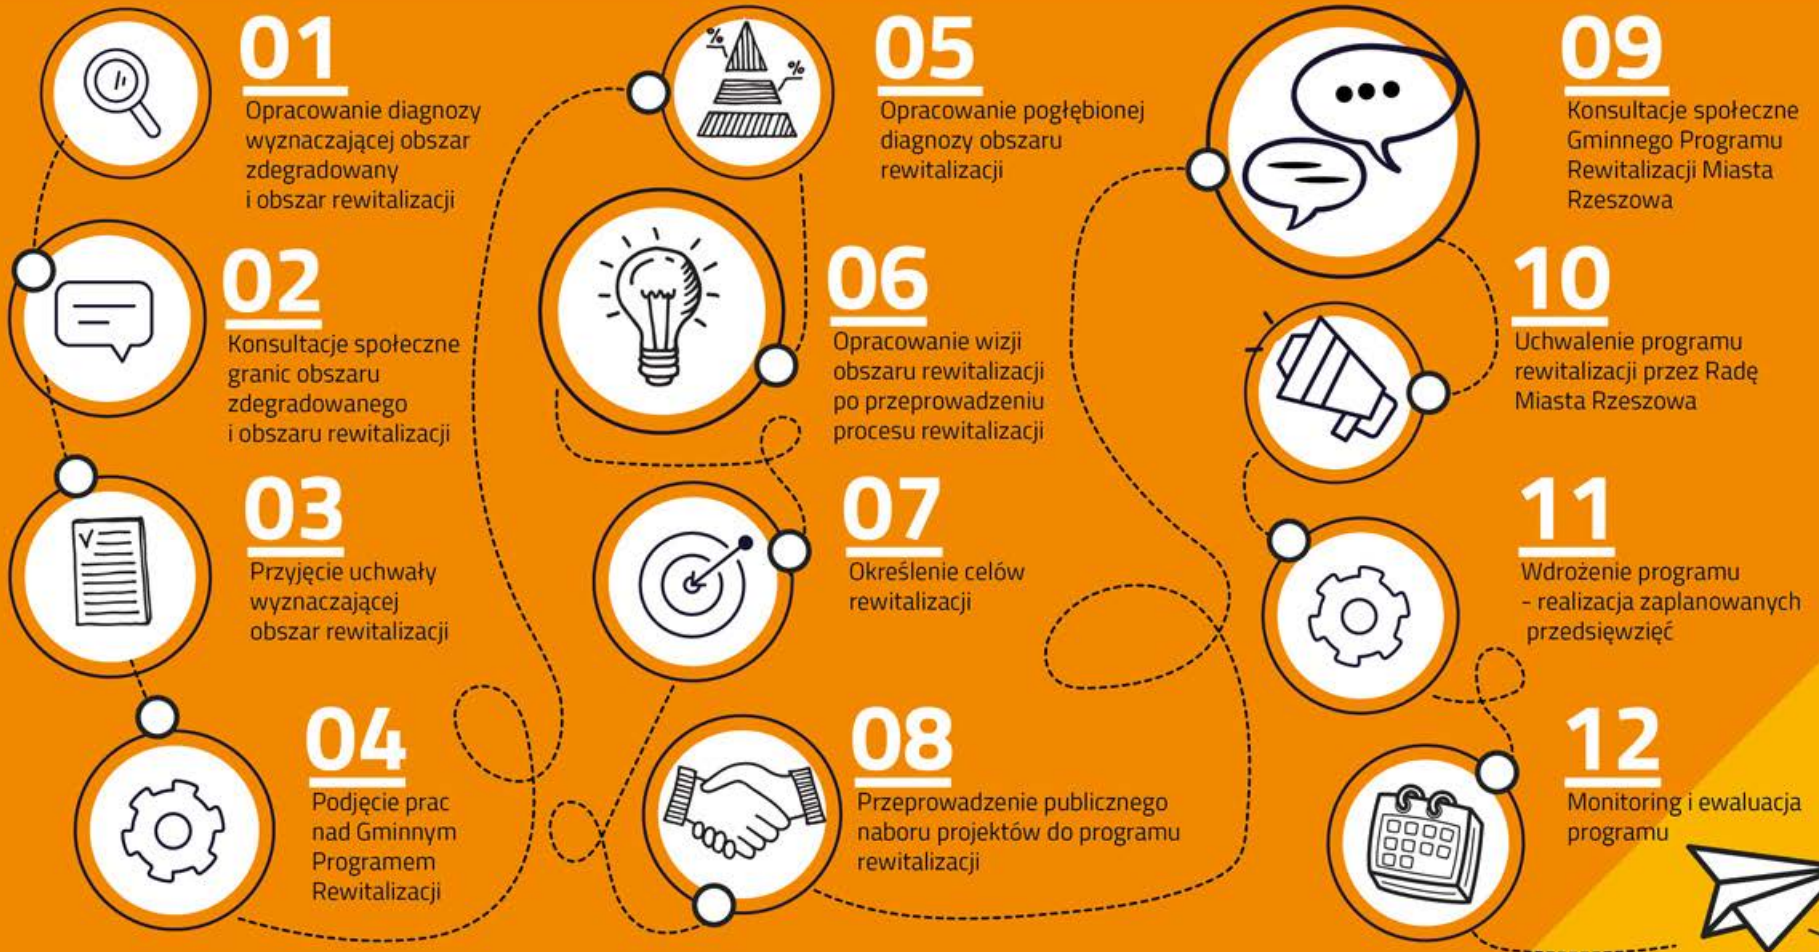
01
Opracowanie diagnozy wyznaczającej obszar zdegradowany i obszar rewitalizacji

02
Konsultacje społeczne granic obszaru zdegradowanego i obszaru rewitalizacji

03
Przyjęcie uchwały wyznaczającej obszar rewitalizacji

04
Podjęcie prac nad Gminnym Programem Rewitalizacji

05
Opracowanie pogłębionej diagnozy obszaru rewitalizacji

06
Opracowanie wizji obszaru rewitalizacji po przeprowadzeniu procesu rewitalizacji

07
Określenie celów rewitalizacji

08
Przeprowadzenie publicznego naboru projektów do programu rewitalizacji

09
Konsultacje społeczne Gminnego Programu Rewitalizacji Miasta Rzeszowa

10
Uchwalenie programu rewitalizacji przez Radę Miasta Rzeszowa

11
Wdrożenie programu – realizacja zaplanowanych przedsięwzięć

12
Monitoring i ewaluacja programu